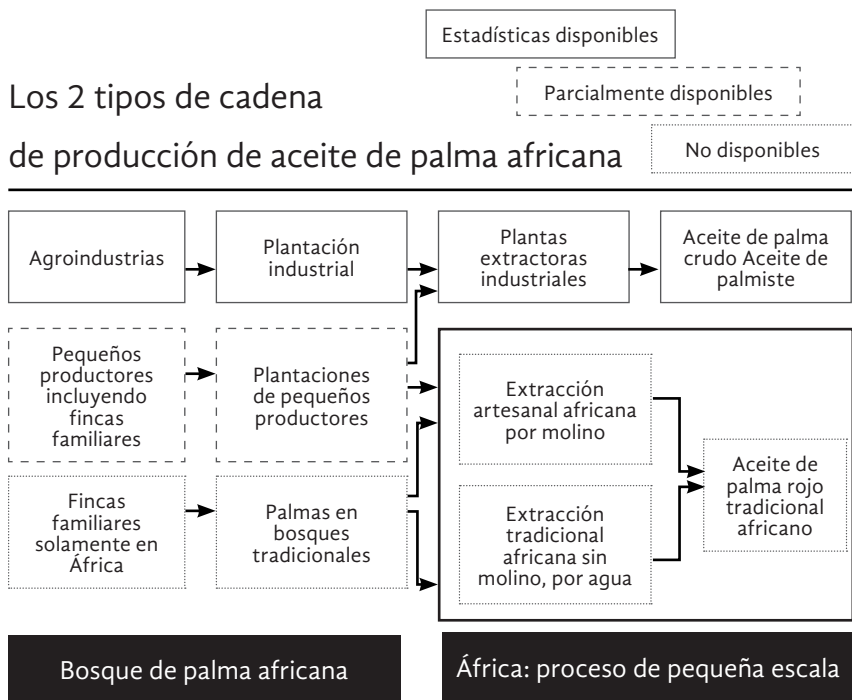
Estadísticas disponibles

Parcialmente disponibles

No disponibles

Los 2 tipos de cadena de producción de aceite de palma africana

Agroindustrias

Plantación industrial

Plantas extractoras industriales

Aceite de palma crudo Aceite de palmiste

Pequeños productores incluyendo fincas familiares

Plantaciones de pequeños productores

Extracción artesanal africana por molino

Aceite de palma rojo tradicional africano

Fincas familiares solamente en África

Palmas en bosques tradicionales

Extracción tradicional africana sin molino, por agua

Bosque de palma africana

África: proceso de pequeña escala